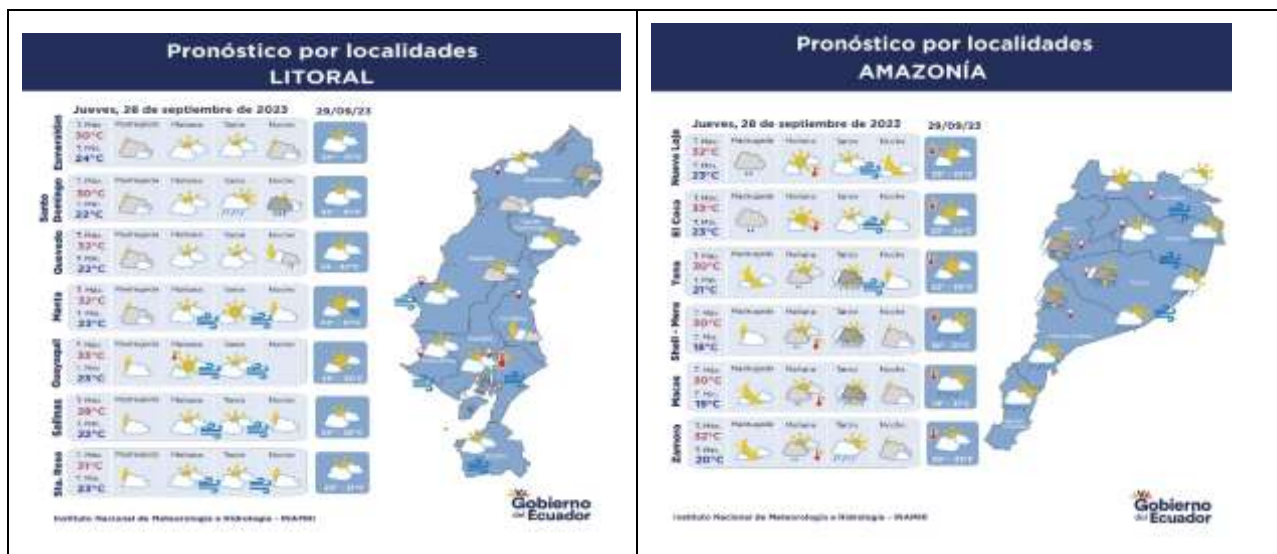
Pronóstico por localidades
LITORAL

Jueves, 28 de septiembre de 2023 29/09/23

| | | Madrugada | Mañana | Tarde | Noche | |
|---|---|---|---|---|---|---|
| Esmeraldas | T. Máx. 30°C T. Mín. 24°C | | | | | |
| Santo Domingo | T. Máx. 30°C T. Mín. 22°C | | | | | |
| Quevedo | T. Máx. 32°C T. Mín. 23°C | | | | | |
| Manta | T. Máx. 32°C T. Mín. 23°C | | | | | |
| Guayaquil | T. Máx. 33°C T. Mín. 23°C | | | | | |
| Salinas | T. Máx. 28°C T. Mín. 23°C | | | | | |
| Sta. Rosa | T. Máx. 31°C T. Mín. 23°C | | | | | |

Instituto Nacional de Meteorología e Hidrología - INAMHI

Gobierno del Ecuador

Pronóstico por localidades
AMAZONÍA

Jueves, 28 de septiembre de 2023 29/09/23

| | | Madrugada | Mañana | Tarde | Noche | |
|---|---|---|---|---|---|---|
| Nueva Loja | T. Máx. 32°C T. Mín. 23°C | | | | | |
| El Coca | T. Máx. 33°C T. Mín. 23°C | | | | | |
| Tena | T. Máx. 30°C T. Mín. 21°C | | | | | |
| Shell - Mera | T. Máx. 30°C T. Mín. 18°C | | | | | |
| Macas | T. Máx. 30°C T. Mín. 19°C | | | | | |
| Zamora | T. Máx. 32°C T. Mín. 20°C | | | | | |

Instituto Nacional de Meteorología e Hidrología - INAMHI

Gobierno del Ecuador